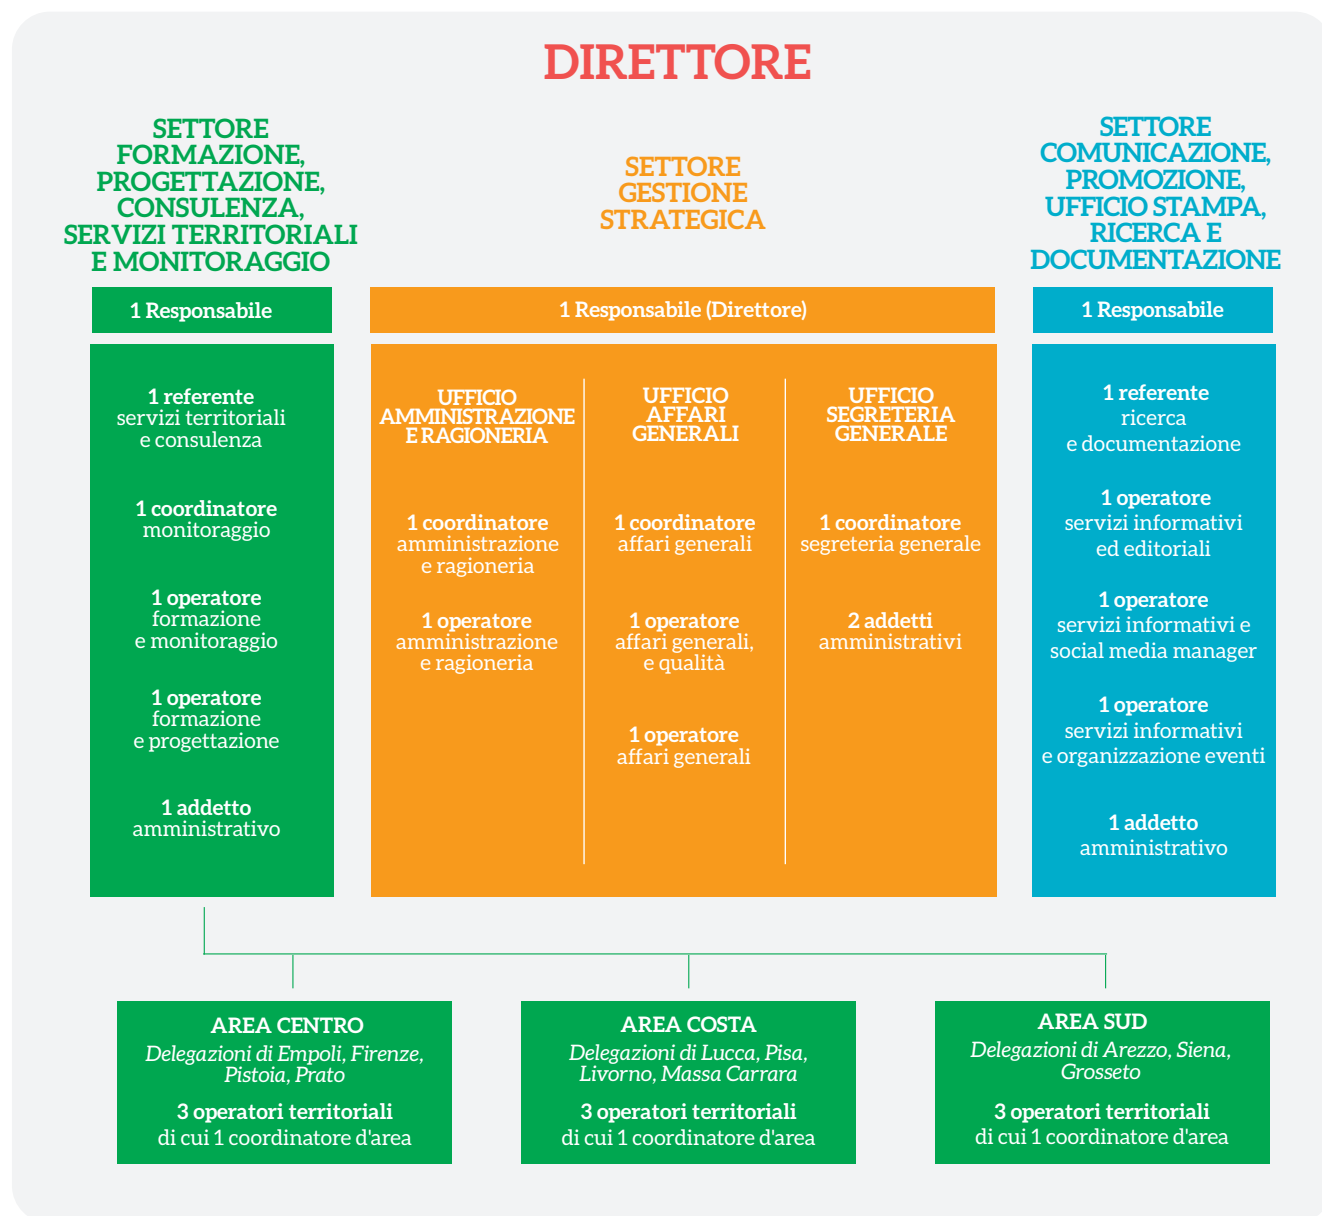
DIRETTORE

SETTORE FORMAZIONE, PROGETTAZIONE, CONSULENZA, SERVIZI TERRITORIALI E MONITORAGGIO

1 Responsabile

1 referente
servizi territoriali e consulenza

1 coordinatore
monitoraggio

1 operatore
formazione e monitoraggio

1 operatore
formazione e progettazione

1 addetto
amministrativo

SETTORE GESTIONE STRATEGICA

1 Responsabile (Direttore)

UFFICIO AMMINISTRAZIONE E RAGIONERIA

1 coordinatore
amministrazione e ragioneria

1 operatore
amministrazione e ragioneria

UFFICIO AFFARI GENERALI

1 coordinatore
affari generali

1 operatore
affari generali, e qualità

1 operatore
affari generali

UFFICIO SEGRETERIA GENERALE

1 coordinatore
segreteria generale

2 addetti
amministrativi

SETTORE COMUNICAZIONE, PROMOZIONE, UFFICIO STAMPA, RICERCA E DOCUMENTAZIONE

1 Responsabile

1 referente
ricerca e documentazione

1 operatore
servizi informativi ed editoriali

1 operatore
servizi informativi e social media manager

1 operatore
servizi informativi e organizzazione eventi

1 addetto
amministrativo

AREA CENTRO
Delegazioni di Empoli, Firenze, Pistoia, Prato
3 operatori territoriali
di cui 1 coordinatore d'area

AREA COSTA
Delegazioni di Lucca, Pisa, Livorno, Massa Carrara
3 operatori territoriali
di cui 1 coordinatore d'area

AREA SUD
Delegazioni di Arezzo, Siena, Grosseto
3 operatori territoriali
di cui 1 coordinatore d'area